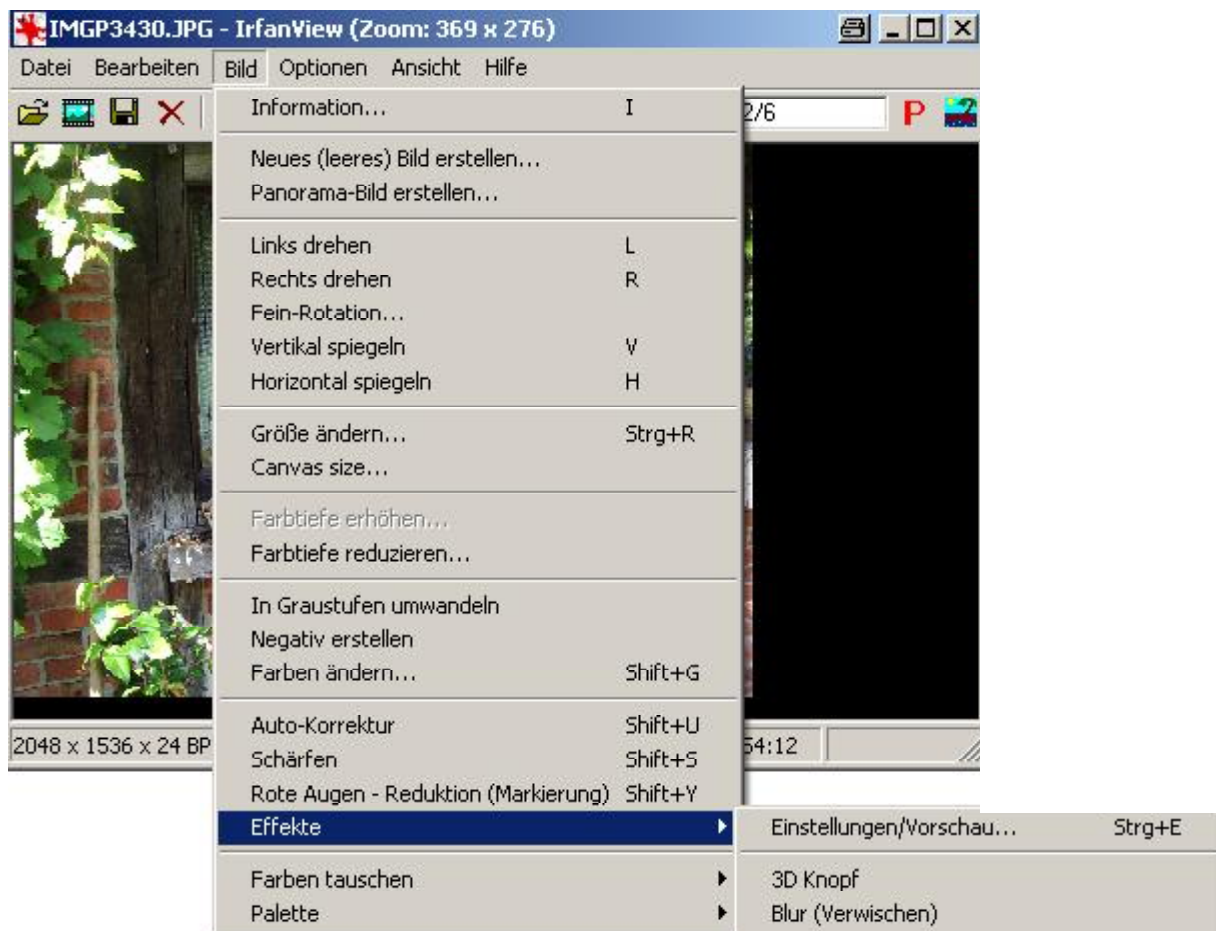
IMGP3430.JPG - IrfanView (Zoom: 369 x 276)

Datei Bearbeiten Bild Optionen Ansicht Hilfe

2/6

P

Information... I

Neues (leeres) Bild erstellen...
Panorama-Bild erstellen...

Links drehen L
Rechts drehen R
Fein-Rotation...
Vertikal spiegeln V
Horizontal spiegeln H

Größe ändern... Strg+R
Canvas size...

Farbtiefe erhöhen...
Farbtiefe reduzieren...

In Graustufen umwandeln
Negativ erstellen
Farben ändern... Shift+G

Auto-Korrektur Shift+U
Schärfen Shift+S
Rote Augen - Reduktion (Markierung) Shift+Y
Effekte

Farben tauschen
Palette

Einstellungen/Vorschau... Strg+E

3D Knopf
Blur (Verwischen)

2048 x 1536 x 24 BP

54:12